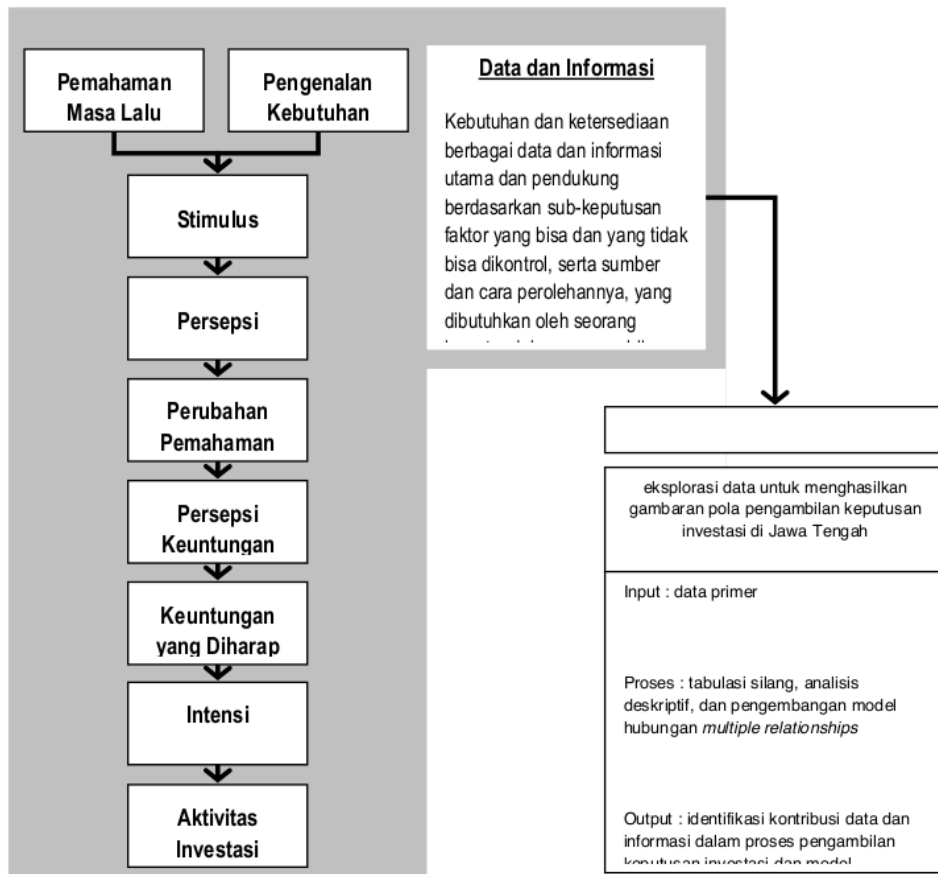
Pemahaman Masa Lalu

Pengenalan Kebutuhan

Stimulus

Persepsi

Perubahan Pemahaman

Persepsi Keuntungan

Keuntungan yang Diharap

Intensi

Aktivitas Investasi

Data dan Informasi

Kebutuhan dan ketersediaan berbagai data dan informasi utama dan pendukung berdasarkan sub-keputusan faktor yang bisa dan yang tidak bisa dikontrol, serta sumber dan cara perolehannya, yang dibutuhkan oleh seorang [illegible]

eksplorasi data untuk menghasilkan gambaran pola pengambilan keputusan investasi di Jawa Tengah

Input : data primer

Proses : tabulasi silang, analisis deskriptif, dan pengembangan model hubungan *multiple relationships*

Output : identifikasi kontribusi data dan informasi dalam proses pengambilan keputusan investasi dan model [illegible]